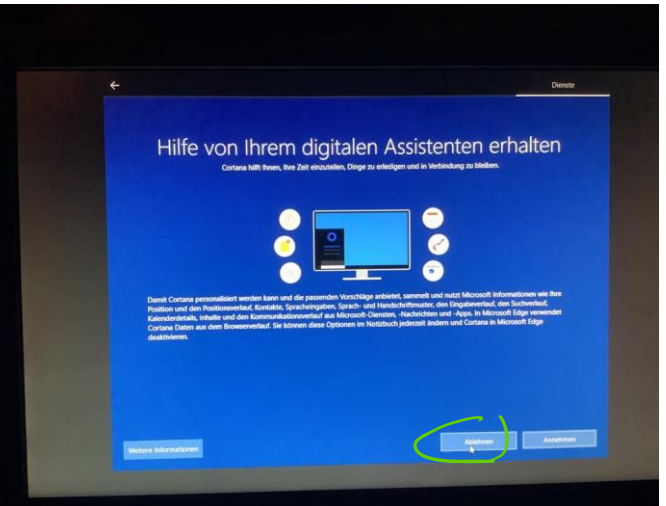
Dienste

Hilfe von Ihrem digitalen Assistenten erhalten

Cortana hilft Ihnen, Ihre Zeit einzuteilen, Dinge zu erledigen und in Verbindung zu bleiben.

Damit Cortana personalisiert werden kann und die passenden Vorschläge anbietet, sammelt und nutzt Microsoft Informationen wie Ihre Position und den Positionsverlauf, Kontakte, Spracheingaben, Sprach- und Handschriftmuster, den Eingabeverlauf, den Suchverlauf, Kalenderdetails, Inhalte und den Kommunikationsverlauf aus Microsoft-Diensten, -Nachrichten und -Apps. In Microsoft Edge verwendet Cortana Daten aus dem Browserverlauf. Sie können diese Optionen im Notizbuch jederzeit ändern und Cortana in Microsoft Edge deaktivieren.

Weitere Informationen

Ablehnen

Annehmen